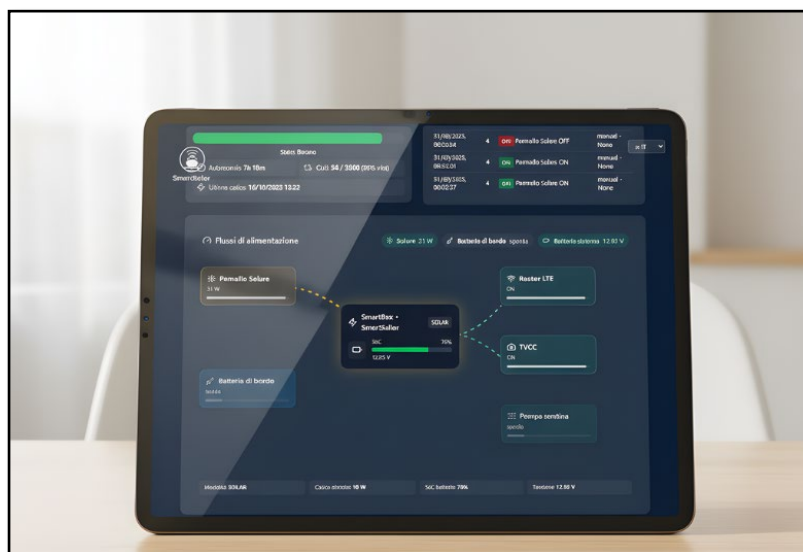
SmartSeller

Stato Buono

Autonomia 7h 10m

Cicli 54 / 3000 (98% vita)

Ultima carica 10/10/2025 13:22

31/08/2025, 08:03:34 | 4 | OFF Pannello Solare OFF | manual - None
31/08/2025, 06:53:01 | 4 | ON Pannello Solare ON | manual - None
31/08/2025, 06:02:27 | 4 | ON Pannello Solare ON | manual - None

a IT

Flussi di alimentazione

Solare 31 W

Batteria di bordo spenta

Batteria sistema 12.93 V

Pannello Solare
31 W

SmartBox • SmartSailor
SOLAR
SoC 70%
12.85 V

Batteria di bordo
Inattiva

Router LTE
ON

TVCC
ON

Pompa sentina
spenta

Modalità SOLAR

Carico stimato 16 W

SoC batteria 70%

Tensione 12.85 V